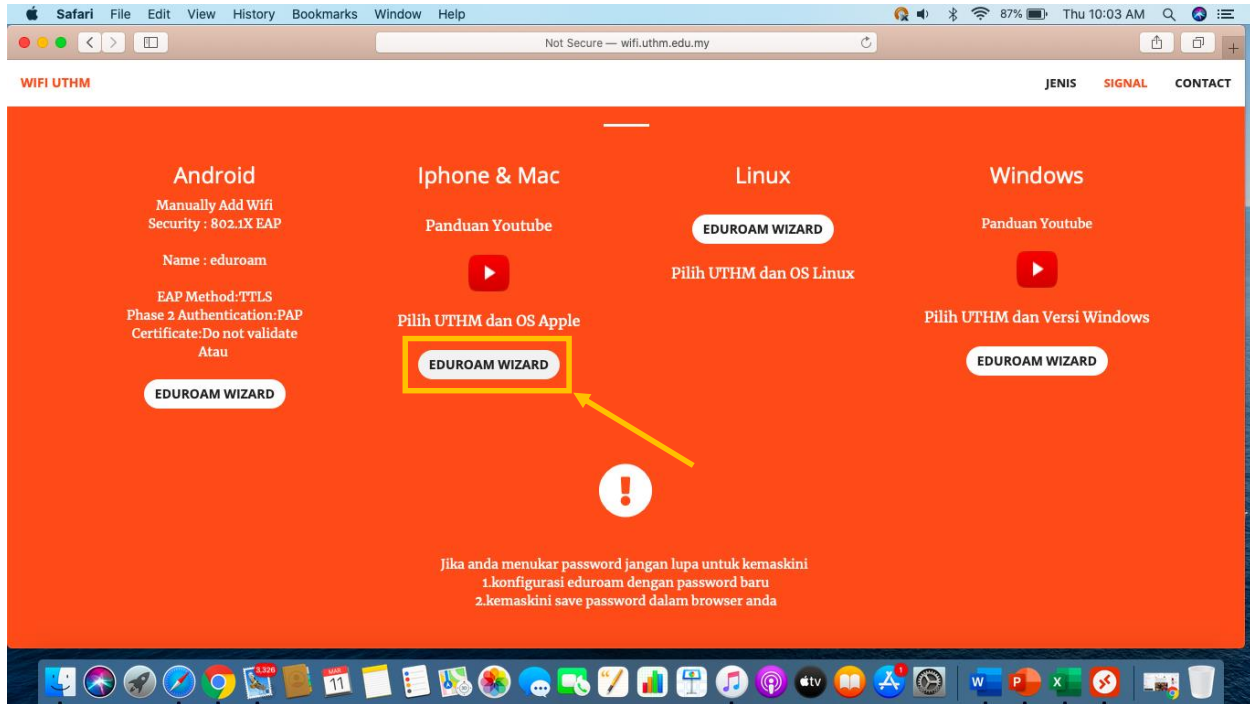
Safari File Edit View History Bookmarks Window Help

87% Thu 10:03 AM

Not Secure — wifi.uthm.edu.my

WIFI UTHM

JENIS SIGNAL CONTACT

Android

Manually Add Wifi
Security : 802.1X EAP

Name : eduroam

EAP Method:TTLS
Phase 2 Authentication:PAP
Certificate:Do not validate
Atau

EDUROAM WIZARD

Iphone & Mac

Panduan Youtube

Pilih UTHM dan OS Apple

EDUROAM WIZARD

Linux

EDUROAM WIZARD

Pilih UTHM dan OS Linux

Windows

Panduan Youtube

Pilih UTHM dan Versi Windows

EDUROAM WIZARD

Jika anda menukar password jangan lupa untuk kemaskini
1.konfigurasi eduroam dengan password baru
2.kemaskini save password dalam browser anda

3,326 MAR 11 1